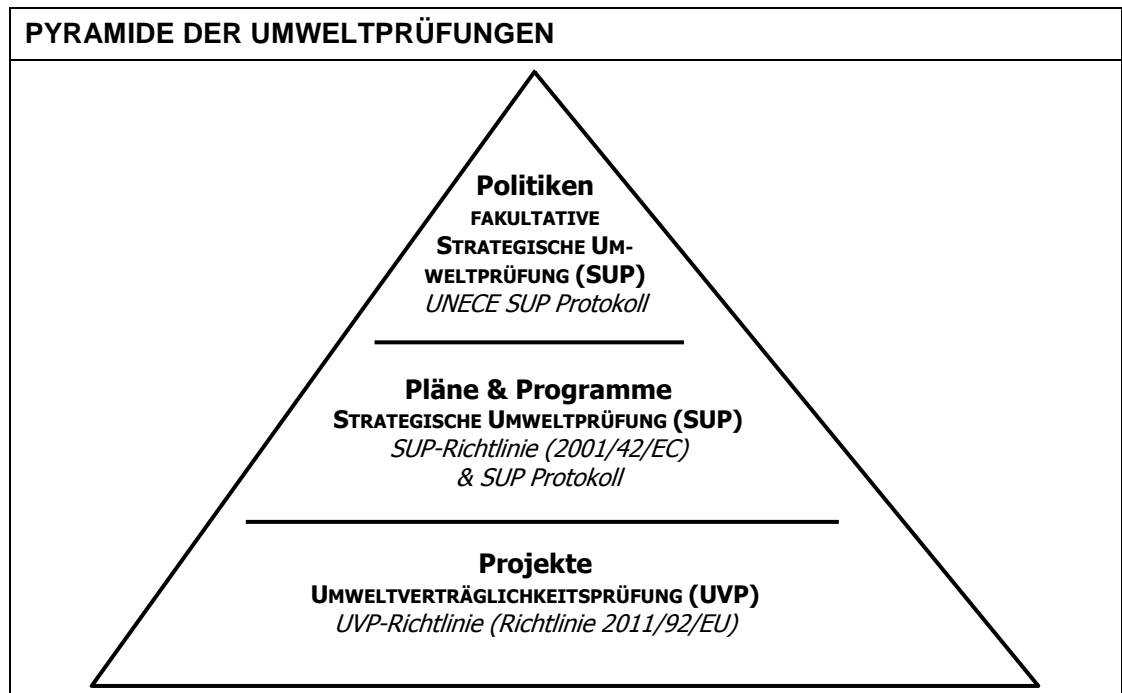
PYRAMIDE DER UMWELTPRÜFUNGEN

Politiken
FAKULTATIVE STRATEGISCHE UMWELTPRÜFUNG (SUP)
UNECE SUP Protokoll

Pläne & Programme
STRATEGISCHE UMWELTPRÜFUNG (SUP)
SUP-Richtlinie (2001/42/EC) & SUP Protokoll

Projekte
UMWELTVERTRÄGLICHKEITSPRÜFUNG (UVP)
UVP-Richtlinie (Richtlinie 2011/92/EU)